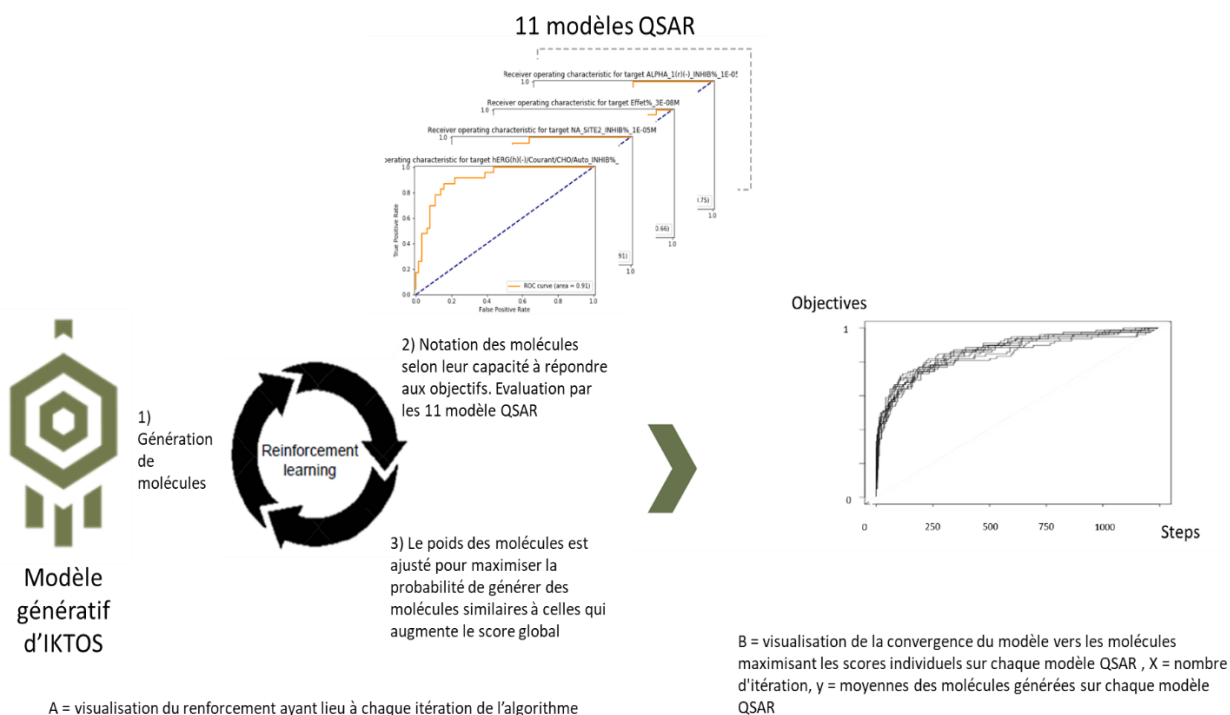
11 modèles QSAR

Receiver operating characteristic for target ALPHA_1(r)(-)_INHIB%_1E-05

1.0

Receiver operating characteristic for target Effet%_3E-08M

1.0

Receiver operating characteristic for target NA_SITE2_INHIB%_1E-05M

1.0

operating characteristic for target hERG(h)(-)Courant/CHO/Auto_INHIB%_

1.0

0.8

0.6

0.4

0.2

0.0

True Positive Rate

ROC curve (area = 0.91)

0.0 0.2 0.4 0.6 0.8 1.0

False Positive Rate

91)

0.66)

.75)

1.0

1.0

1.0

2) Notation des molécules selon leur capacité à répondre aux objectifs. Evaluation par les 11 modèle QSAR

1) Génération de molécules

Reinforcement learning

3) Le poids des molécules est ajusté pour maximiser la probabilité de générer des molécules similaires à celles qui augmente le score global

Modèle génératif d'IKTOS

A = visualisation du renforcement ayant lieu à chaque itération de l'algorithme

Objectives

1

0

0 250 500 750 1000

Steps

B = visualisation de la convergence du modèle vers les molécules maximisant les scores individuels sur chaque modèle QSAR , X = nombre d'itération, y = moyennes des molécules générées sur chaque modèle QSAR